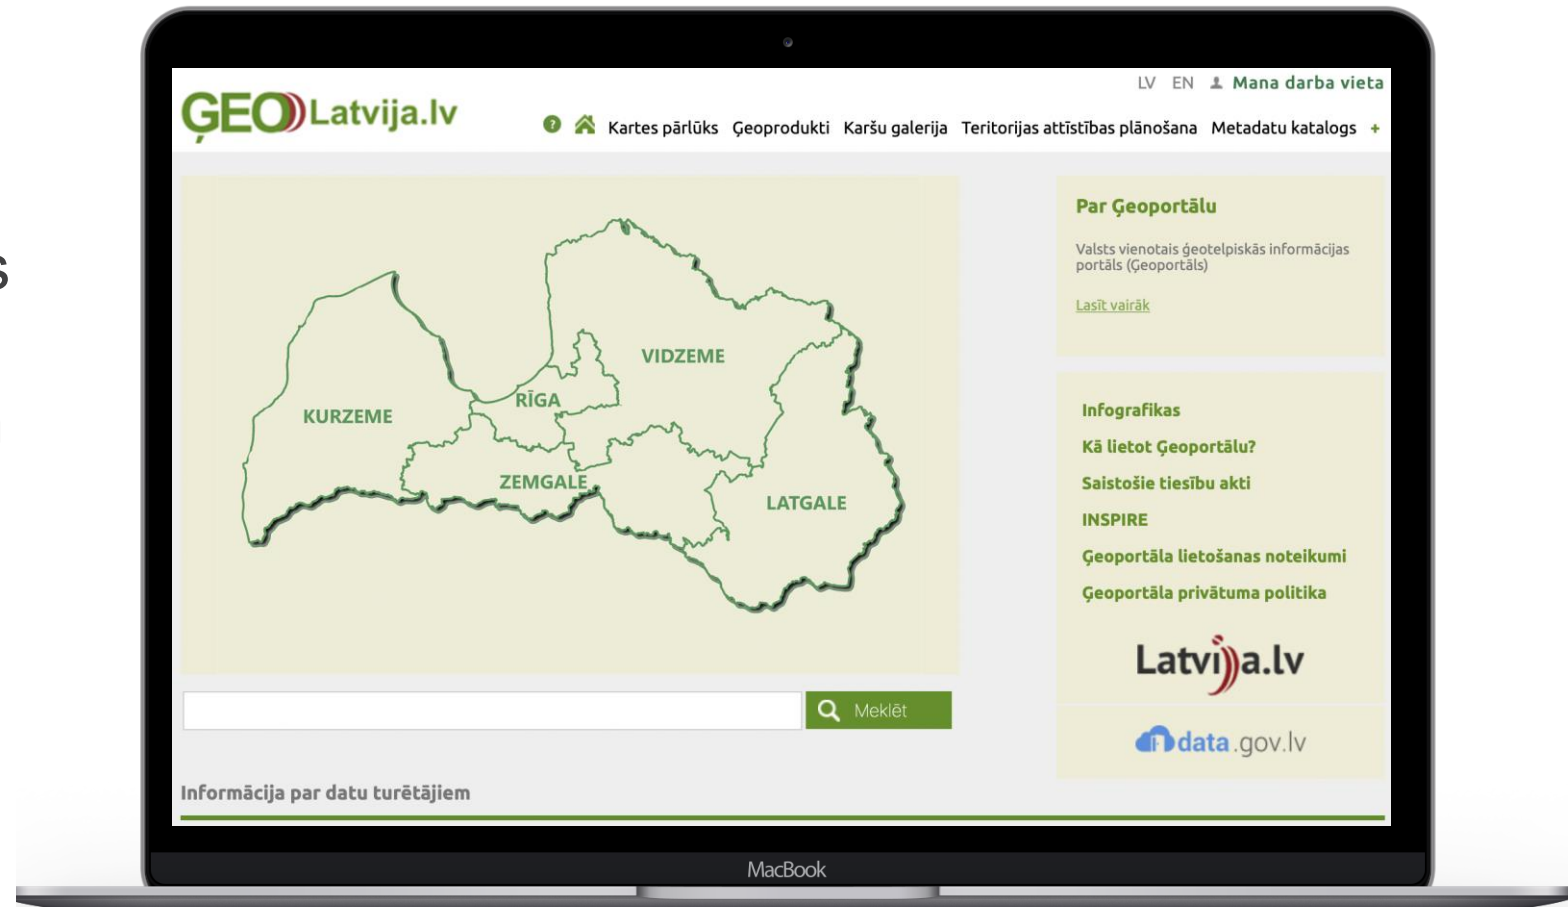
ĢEOLatvija.lv

LV EN Mana darba vieta

Kartes pārlūks Ģeoprodukti Karšu galerija Teritorijas attīstības plānošana Metadatu katalogs +

KURZEME
RĪGA
VIDZEME
ZEMGALE
LATGALE

Meklēt

Par Ģeoportālu

Valsts vienotais ģeotelpiskās informācijas portāls (Ģeoportāls)

Lasīt vairāk

Infografikas
Kā lietot Ģeoportālu?
Saistošie tiesību akti
INSPIRE
Ģeoportāla lietošanas noteikumi
Ģeoportāla privātuma politika

Latvija.lv

data.gov.lv

Informācija par datu turētājiem

MacBook